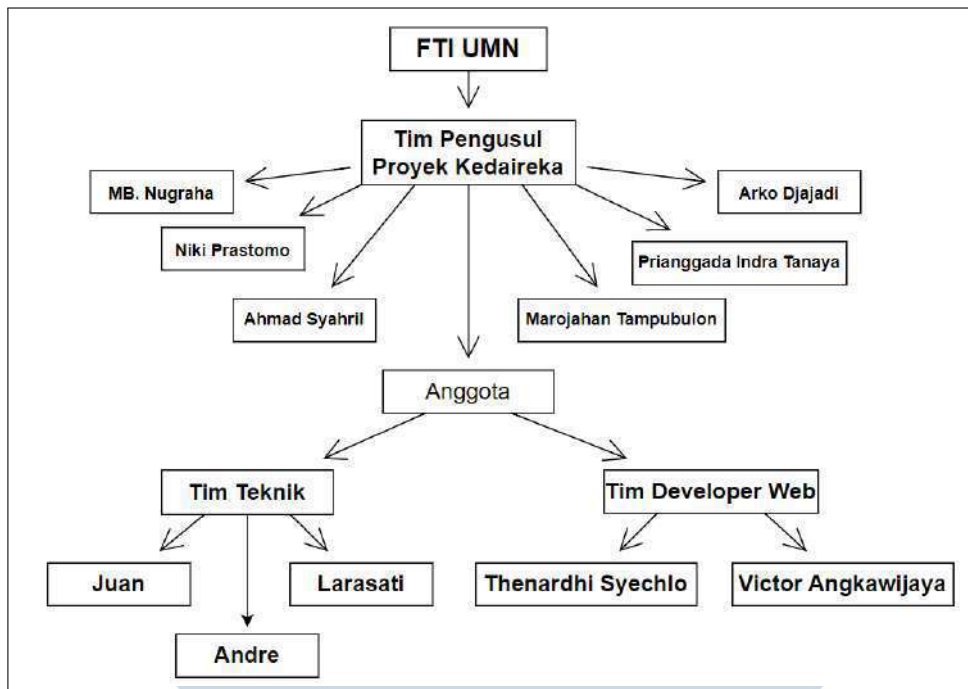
FTI UMN

Tim Pengusul Proyek Kedaireka

MB. Nugraha

Niki Prastomo

Ahmad Syahril

Marojahan Tampubulon

Prianggada Indra Tanaya

Arko Djajadi

Anggota

Tim Teknik

Tim Developer Web

Juan

Andre

Larasati

Thenardhi Syechlo

Victor Angkawijaya